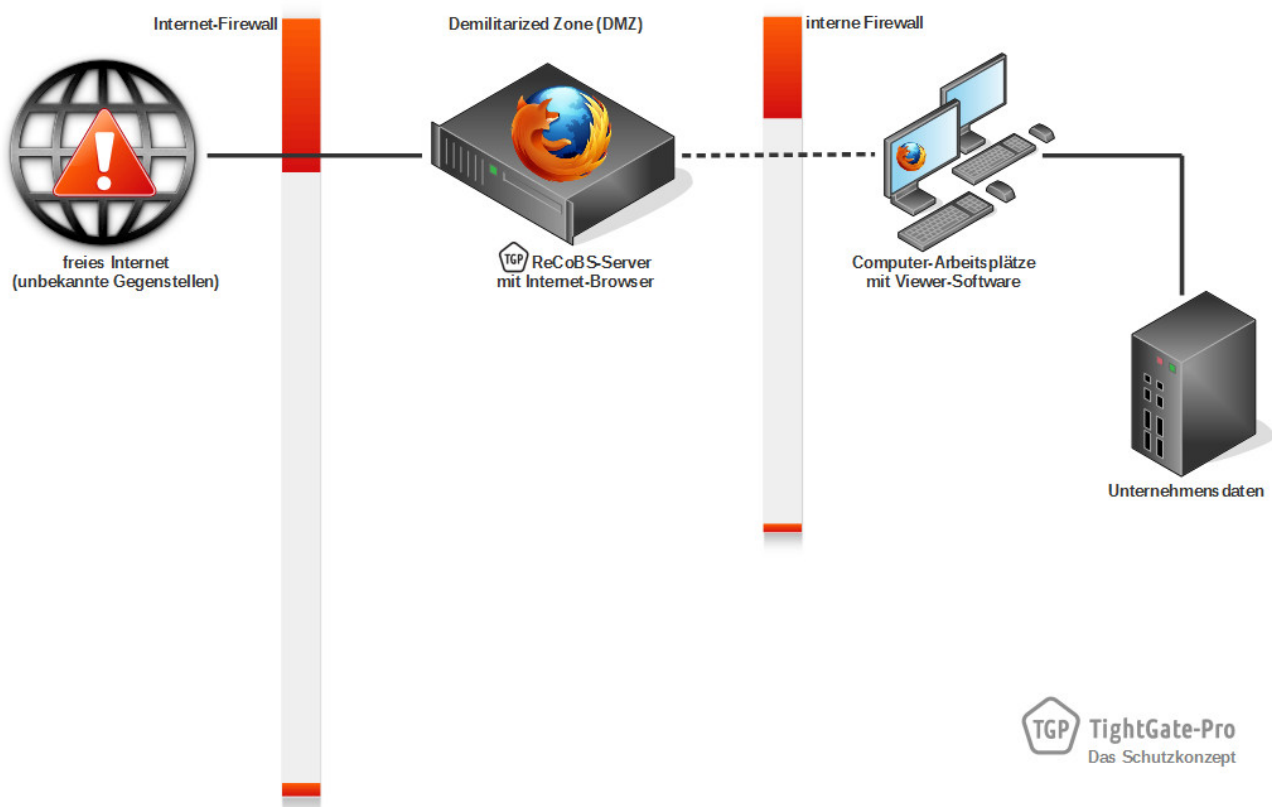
Internet-Firewall

Demilitarized Zone (DMZ)

interne Firewall

freies Internet
(unbekannte Gegenstellen)

TGP ReCoBS-Server
mit Internet-Browser

Computer-Arbeitsplätze
mit Viewer-Software

Unternehmens daten

TGP TightGate-Pro
Das Schutzkonzept